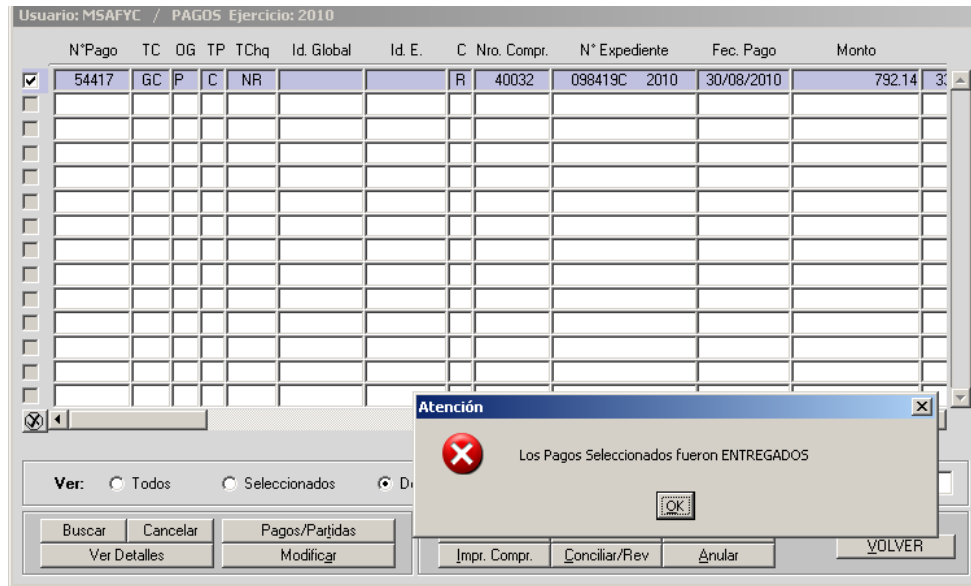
Usuario: MSAFYC / PAGOS Ejercicio: 2010

| | N°Pago | TC | OG | TP | TChq | Id. Global | Id. E. | C | Nro. Compr. | N° Expediente | Fec. Pago | Monto |
|---|---|---|---|---|---|---|---|---|---|---|---|---|
| ☑ | 54417 | GC | P | C | NR | | | R | 40032 | 098419C 2010 | 30/08/2010 | 792.14 |

Atención

Los Pagos Seleccionados fueron ENTREGADOS

OK

Ver: Todos Seleccionados D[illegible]

Buscar Cancelar Pagos/Partidas
Ver Detalles Modificar

Impr. Compr. Conciliar/Rev Anular

VOLVER